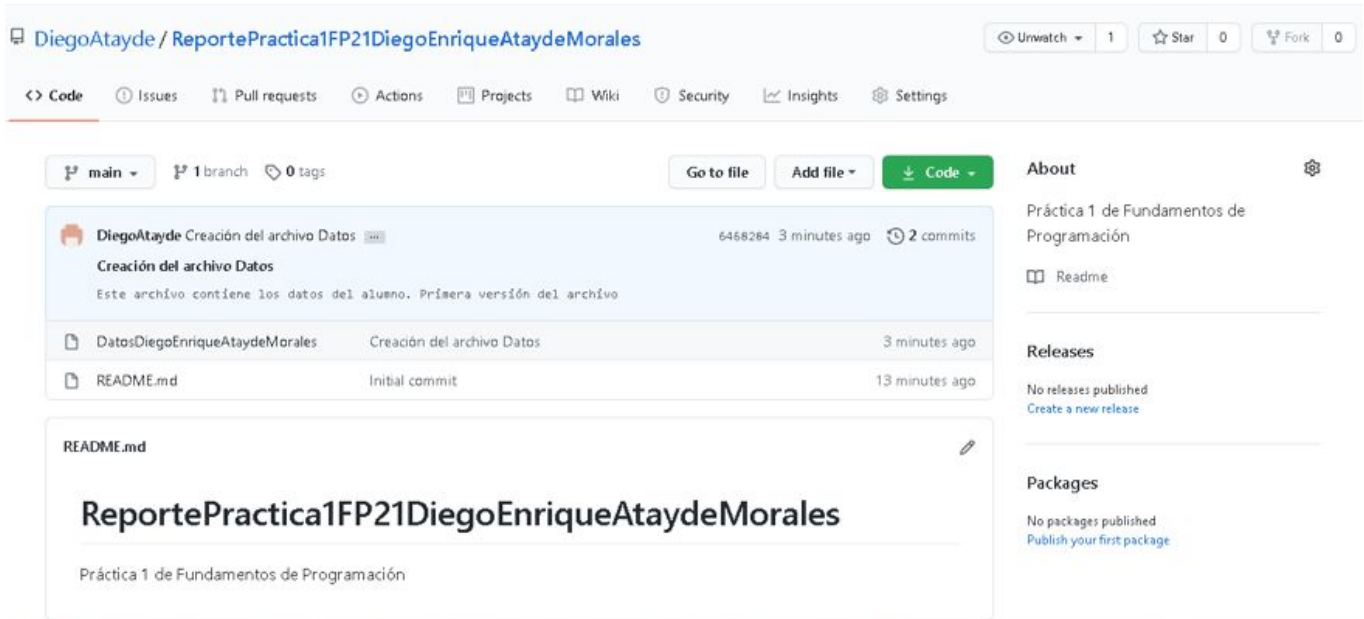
DiegoAtayde / ReportePractica1FP21DiegoEnriqueAtaydeMorales

Unwatch 1 Star 0 Fork 0

<> Code Issues Pull requests Actions Projects Wiki Security Insights Settings

main 1 branch 0 tags

Go to file Add file Code

DiegoAtayde Creación del archivo Datos ... 6468264 3 minutes ago 2 commits

Creación del archivo Datos

Este archivo contiene los datos del alumno. Primera versión del archivo

| DatosDiegoEnriqueAtaydeMorales | Creación del archivo Datos | 3 minutes ago |
|---|---|---|
| README.md | Initial commit | 13 minutes ago |

README.md

ReportePractica1FP21DiegoEnriqueAtaydeMorales

Práctica 1 de Fundamentos de Programación

About

Práctica 1 de Fundamentos de Programación

Readme

Releases

No releases published
Create a new release

Packages

No packages published
Publish your first package